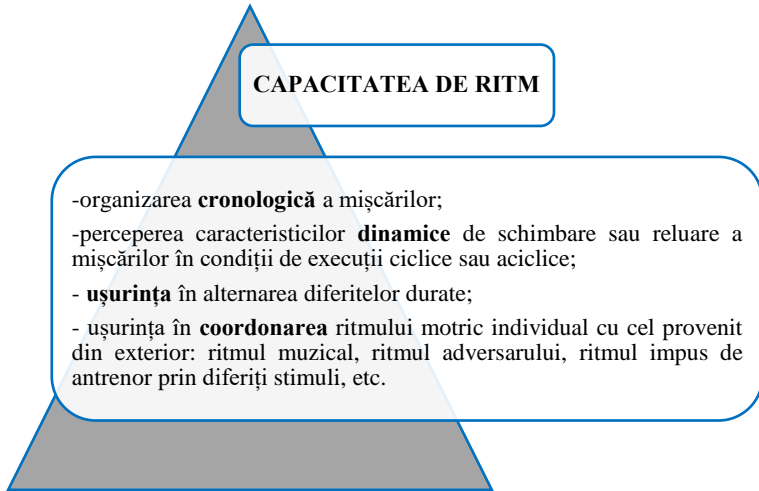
CAPACITATEA DE RITM

-organizarea **cronologică** a mișcărilor;

-perceperea caracteristicilor **dinamice** de schimbare sau reluare a mișcărilor în condiții de execuții ciclice sau aciclice;

- **ușurința** în alternarea diferitelor durate;

- ușurința în **coordonarea** ritmului motric individual cu cel provenit din exterior: ritmul muzical, ritmul adversarului, ritmul impus de antrenor prin diferiți stimuli, etc.